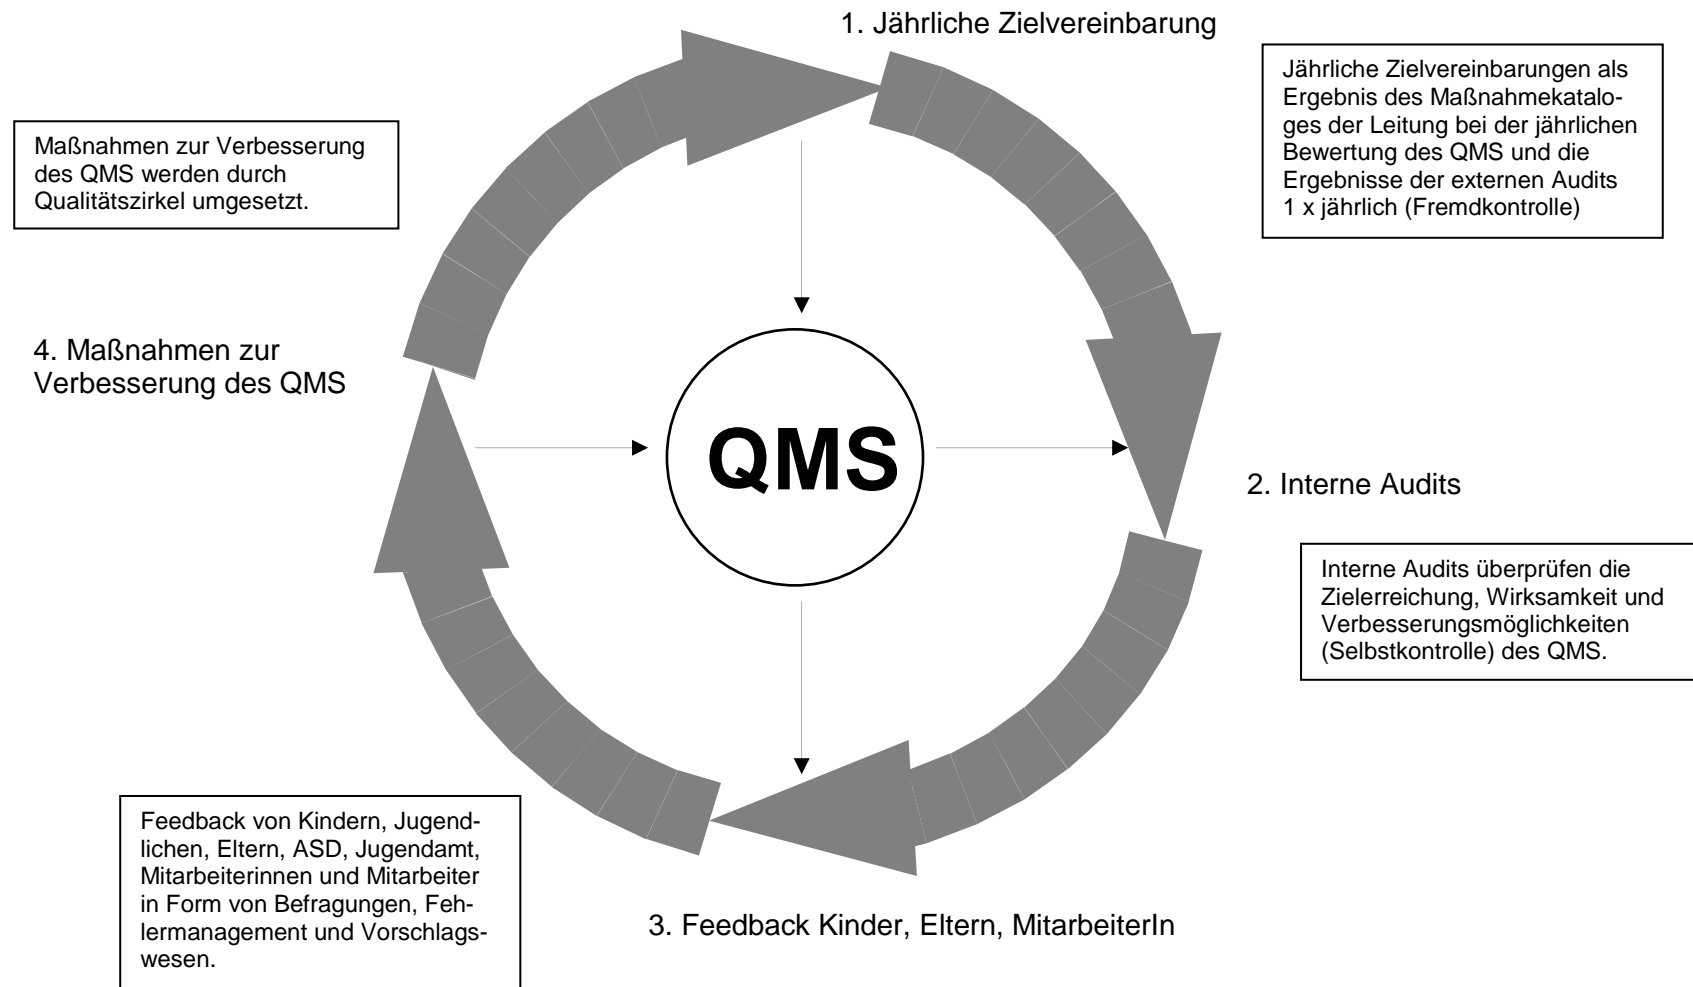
1. Jährliche Zielvereinbarung

Jährliche Zielvereinbarungen als Ergebnis des Maßnahmekataloges der Leitung bei der jährlichen Bewertung des QMS und die Ergebnisse der externen Audits 1 x jährlich (Fremdkontrolle)

Maßnahmen zur Verbesserung des QMS werden durch Qualitätszirkel umgesetzt.

4. Maßnahmen zur Verbesserung des QMS

QMS

2. Interne Audits

Interne Audits überprüfen die Zielerreichung, Wirksamkeit und Verbesserungsmöglichkeiten (Selbstkontrolle) des QMS.

Feedback von Kindern, Jugendlichen, Eltern, ASD, Jugendamt, Mitarbeiterinnen und Mitarbeiter in Form von Befragungen, Fehlermanagement und Vorschlagswesen.

3. Feedback Kinder, Eltern, MitarbeiterIn